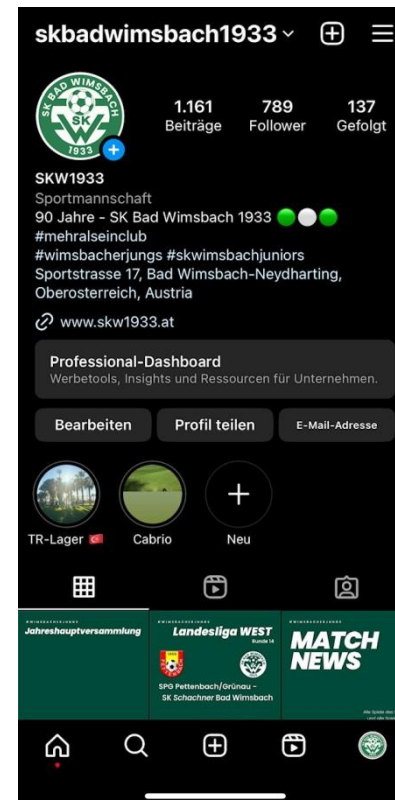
skbadwimsbach1933

SK BAD WIMSBACH
SW
1933

1.161 Beiträge
789 Follower
137 Gefolgt

SKW1933
Sportmannschaft
90 Jahre - SK Bad Wimsbach 1933 🟢⚪🟢
#mehralseinclub
#wimsbacherjungs #skwimsbachjuniors
Sportstrasse 17, Bad Wimsbach-Neydharting, Oberosterreich, Austria

www.skw1933.at

Professional-Dashboard
Werbetools, Insights und Ressourcen für Unternehmen.

Bearbeiten
Profil teilen
E-Mail-Adresse

TR-Lager
Cabrio
Neu

#WIMSBACHERJUNGS
Jahreshauptversammlung

#WIMSBACHERJUNGS
Landesliga WEST
Runde 14
SPG Pettenbach/Grünau - SK Schachner Bad Wimsbach

#WIMSBACHERJUNGS
MATCH NEWS